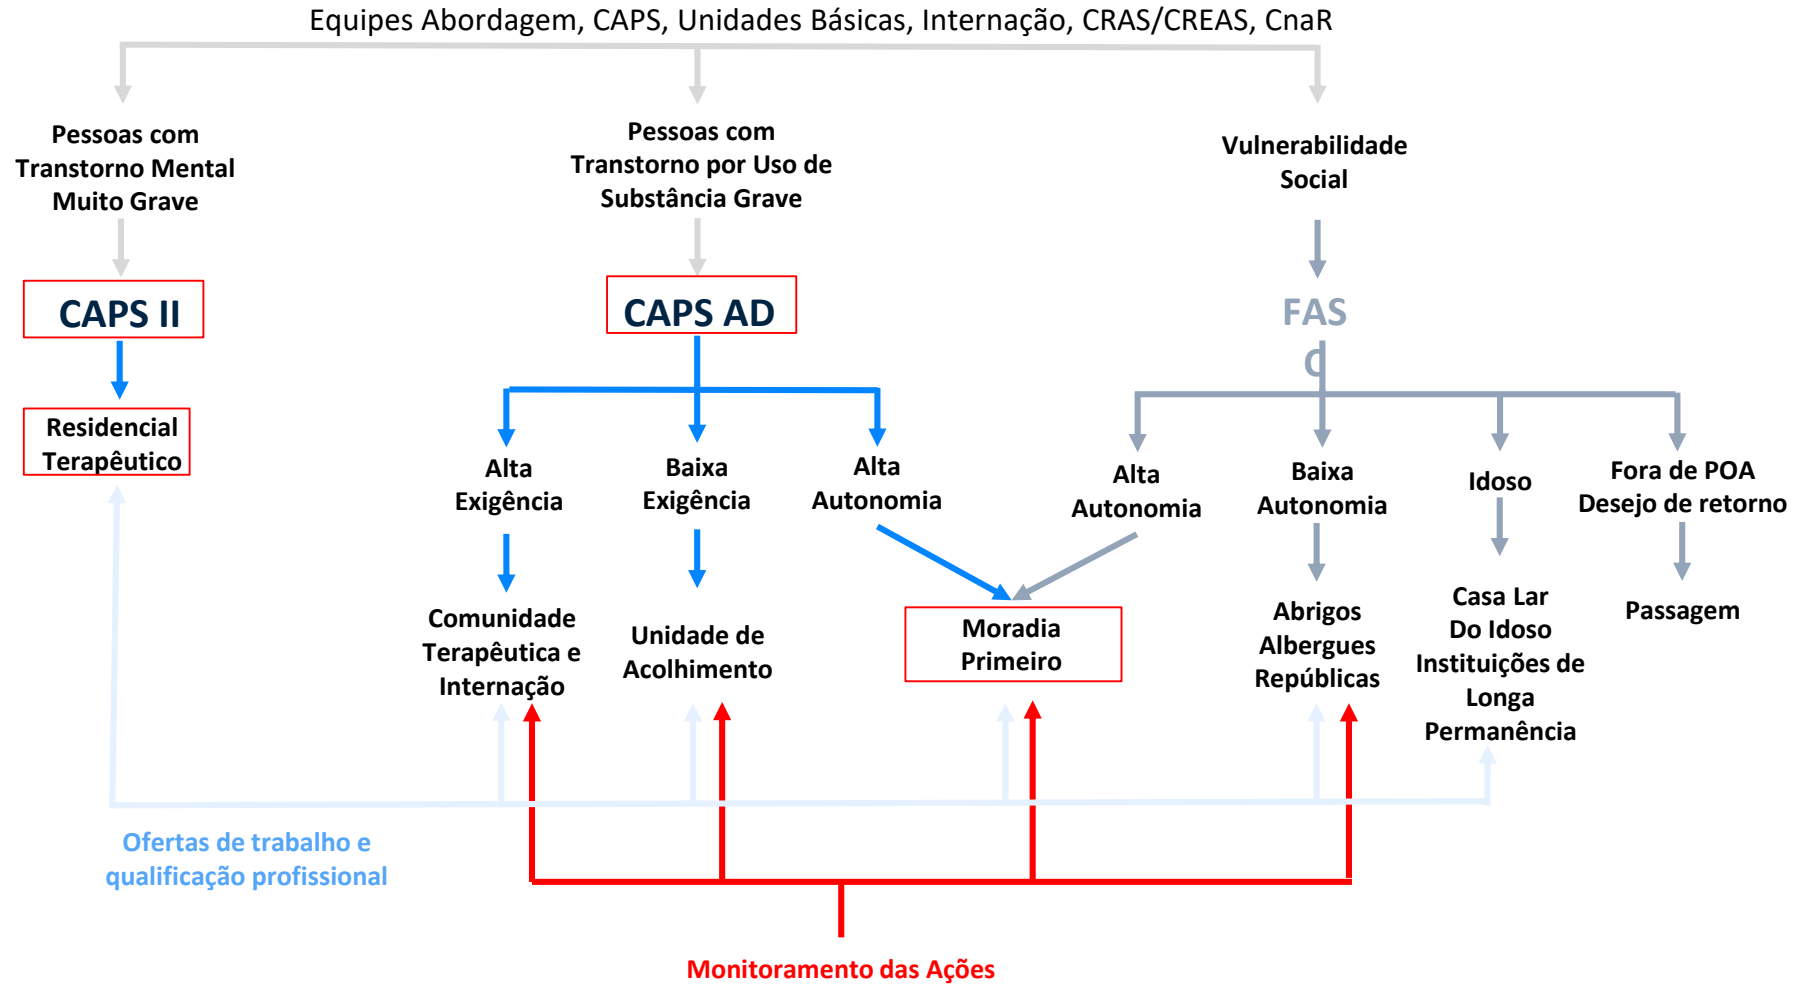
Equipes Abordagem, CAPS, Unidades Básicas, Internação, CRAS/CREAS, CnaR

Pessoas com Transtorno Mental Muito Grave

Pessoas com Transtorno por Uso de Substância Grave

Vulnerabilidade Social

CAPS II

CAPS AD

FAS C

Residencial Terapêutico

Alta Exigência

Baixa Exigência

Alta Autonomia

Alta Autonomia

Baixa Autonomia

Idoso

Fora de POA Desejo de retorno

Comunidade Terapêutica e Internação

Unidade de Acolhimento

Moradia Primeiro

Abrigos Albergues Repúblicas

Casa Lar Do Idoso Instituições de Longa Permanência

Passagem

Ofertas de trabalho e qualificação profissional

Monitoramento das Ações